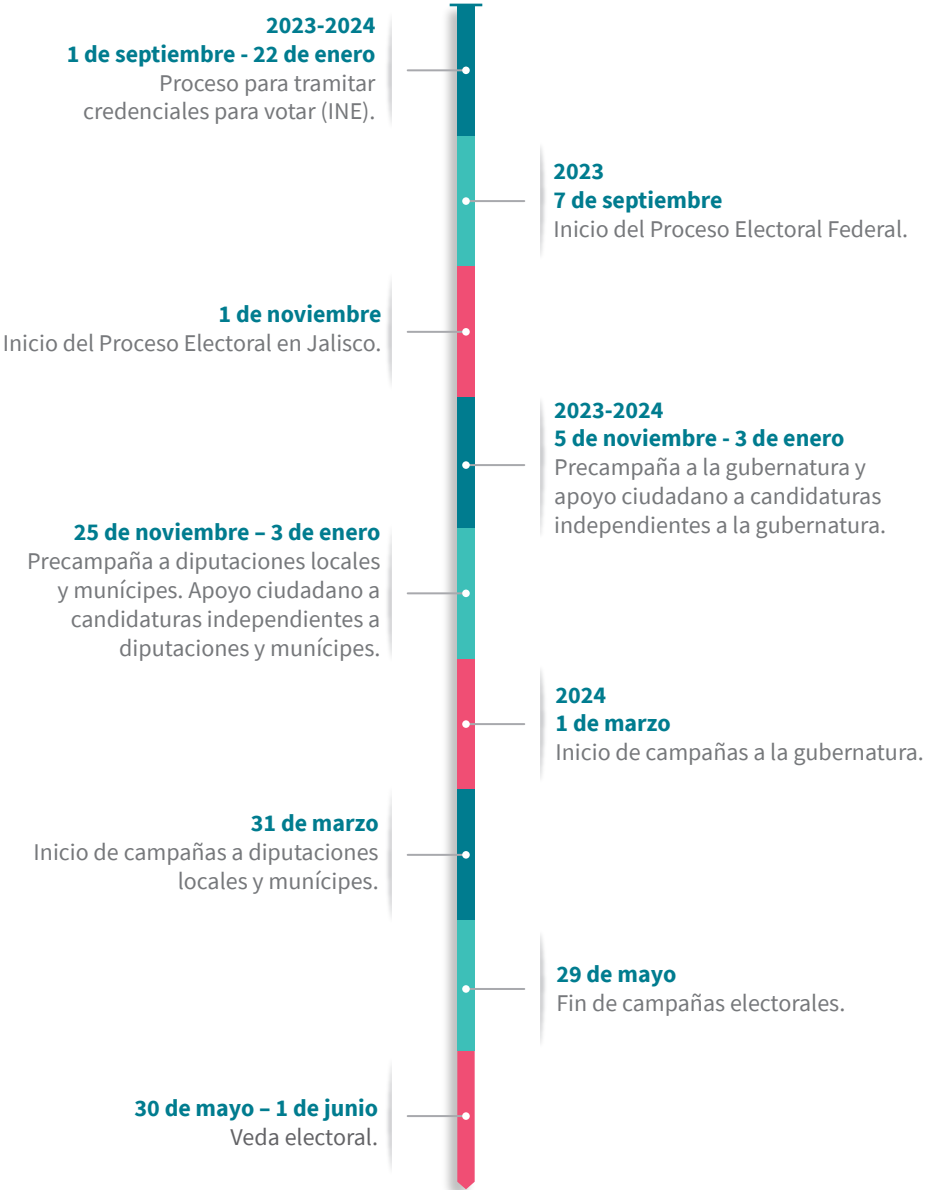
2023-2024
1 de septiembre - 22 de enero
Proceso para tramitar credenciales para votar (INE).

2023
7 de septiembre
Inicio del Proceso Electoral Federal.

1 de noviembre
Inicio del Proceso Electoral en Jalisco.

2023-2024
5 de noviembre - 3 de enero
Precampaña a la gubernatura y apoyo ciudadano a candidaturas independientes a la gubernatura.

25 de noviembre – 3 de enero
Precampaña a diputaciones locales y munícipes. Apoyo ciudadano a candidaturas independientes a diputaciones y munícipes.

2024
1 de marzo
Inicio de campañas a la gubernatura.

31 de marzo
Inicio de campañas a diputaciones locales y munícipes.

29 de mayo
Fin de campañas electorales.

30 de mayo – 1 de junio
Veda electoral.